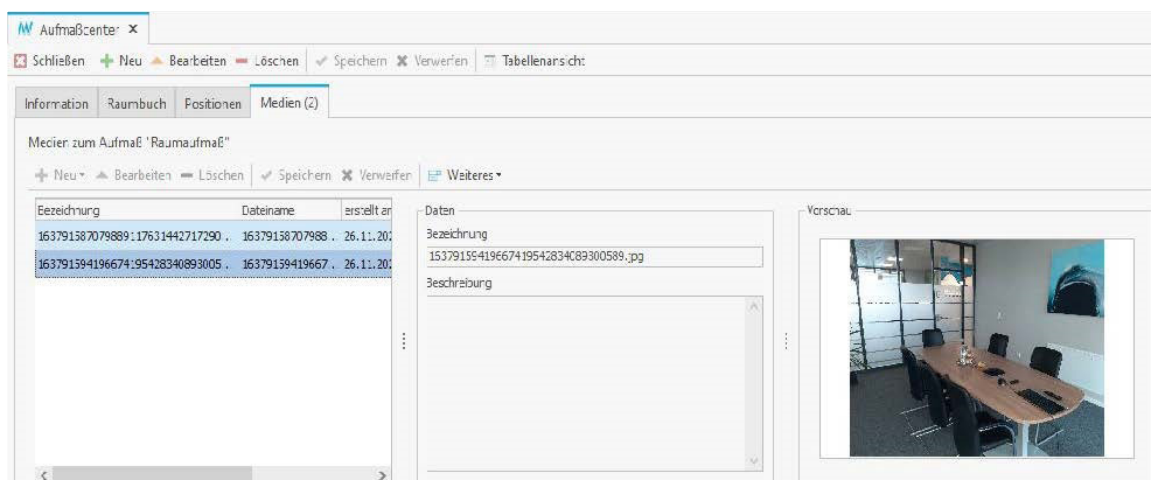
Aufmaßcenter ×

Schließen + Neu Bearbeiten — Löschen ✓ Speichern ✖ Verwerfen Tabellenansicht

Information Raumbuch Positionen Medien (2)

Medien zum Aufmaß "Raumaufmaß"

+ Neu ▾ Bearbeiten — Löschen ✓ Speichern ✖ Verwerfen Weiteres ▾

| Bezeichnung | Dateiname | erstellt am |
|---|---|---|
| 163791587079889117631442717290 . | 16379158707988 . | 26.11.20 |
| 163791594196674195428340893005 . | 16379159419667 . | 26.11.20 |

Daten

Bezeichnung

163791594196674195428340893005​89.jpg

Beschreibung

Vorschau